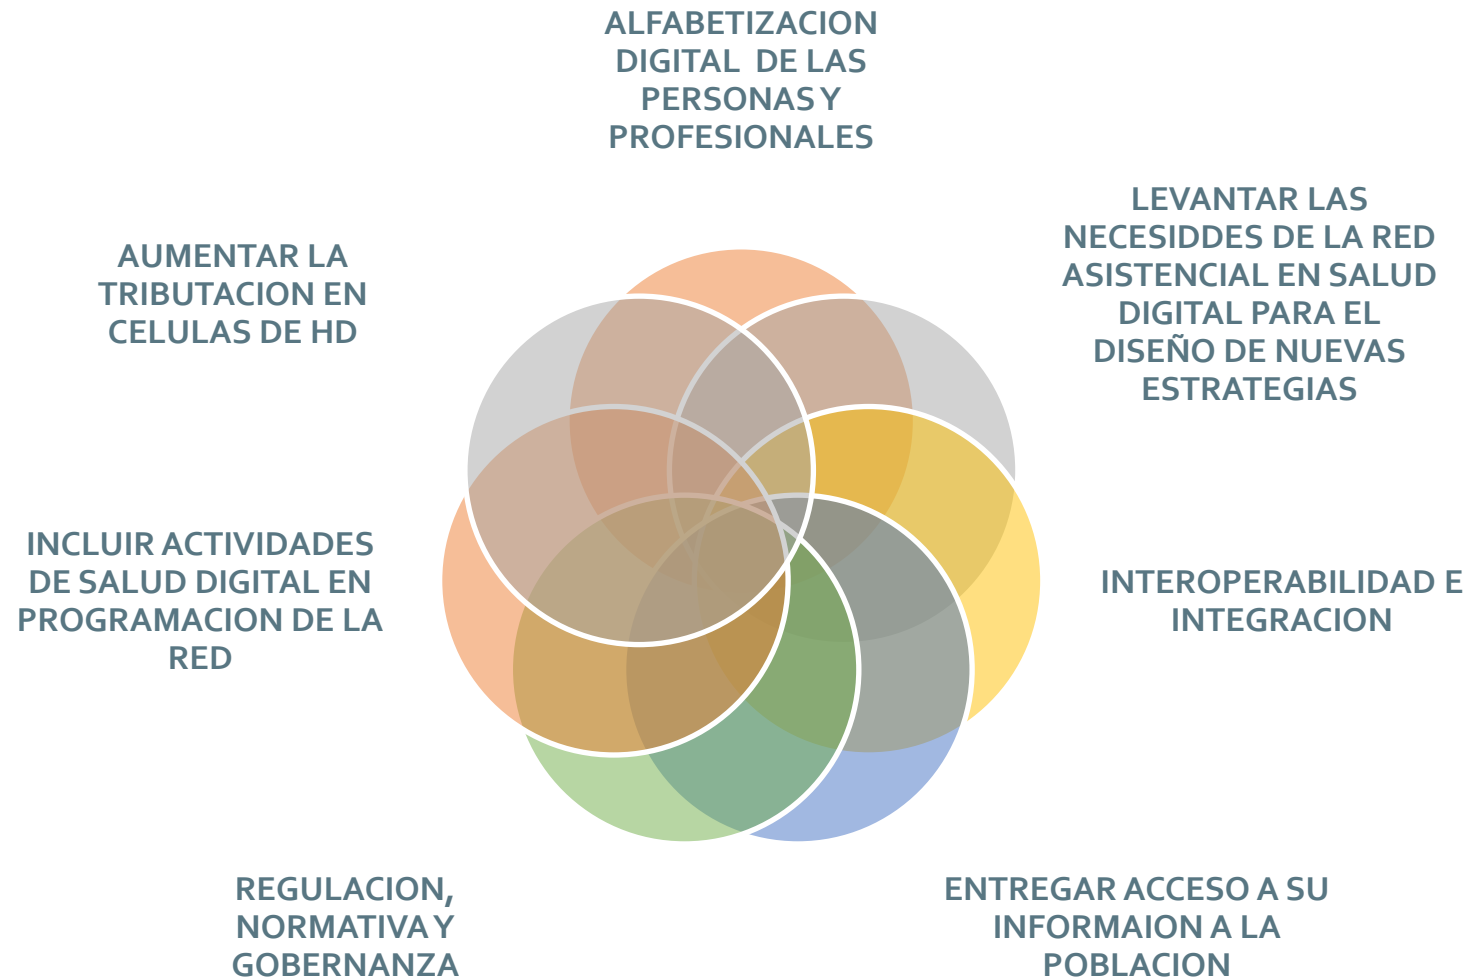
ALFABETIZACION DIGITAL DE LAS PERSONAS Y PROFESIONALES

LEVANTAR LAS NECESIDDES DE LA RED ASISTENCIAL EN SALUD DIGITAL PARA EL DISEÑO DE NUEVAS ESTRATEGIAS

AUMENTAR LA TRIBUTACION EN CELULAS DE HD

INCLUIR ACTIVIDADES DE SALUD DIGITAL EN PROGRAMACION DE LA RED

INTEROPERABILIDAD E INTEGRACION

REGULACION, NORMATIVA Y GOBERNANZA

ENTREGAR ACCESO A SU INFORMAION A LA POBLACION